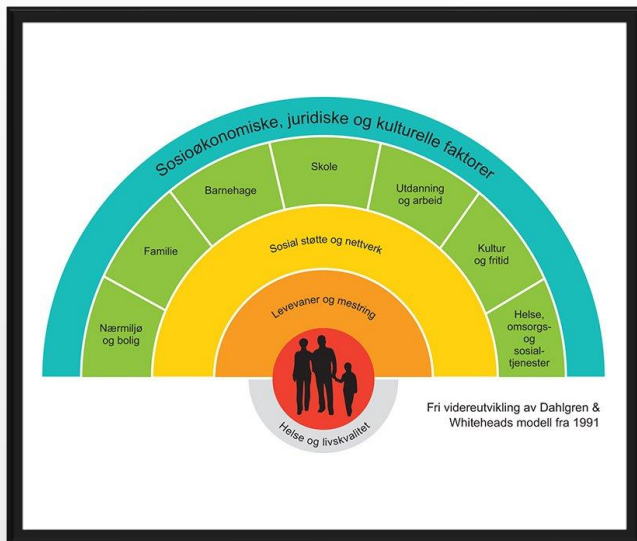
Sosioøkonomiske, juridiske og kulturelle faktorer

Nærmiljø og bolig

Familie

Barnehage

Skole

Utdanning og arbeid

Kultur og fritid

Helse, omsorgs- og sosialtjenester

Sosial støtte og nettverk

Levevaner og mestring

Helse og livskvalitet

Fri videreutvikling av Dahlgren & Whiteheads modell fra 1991